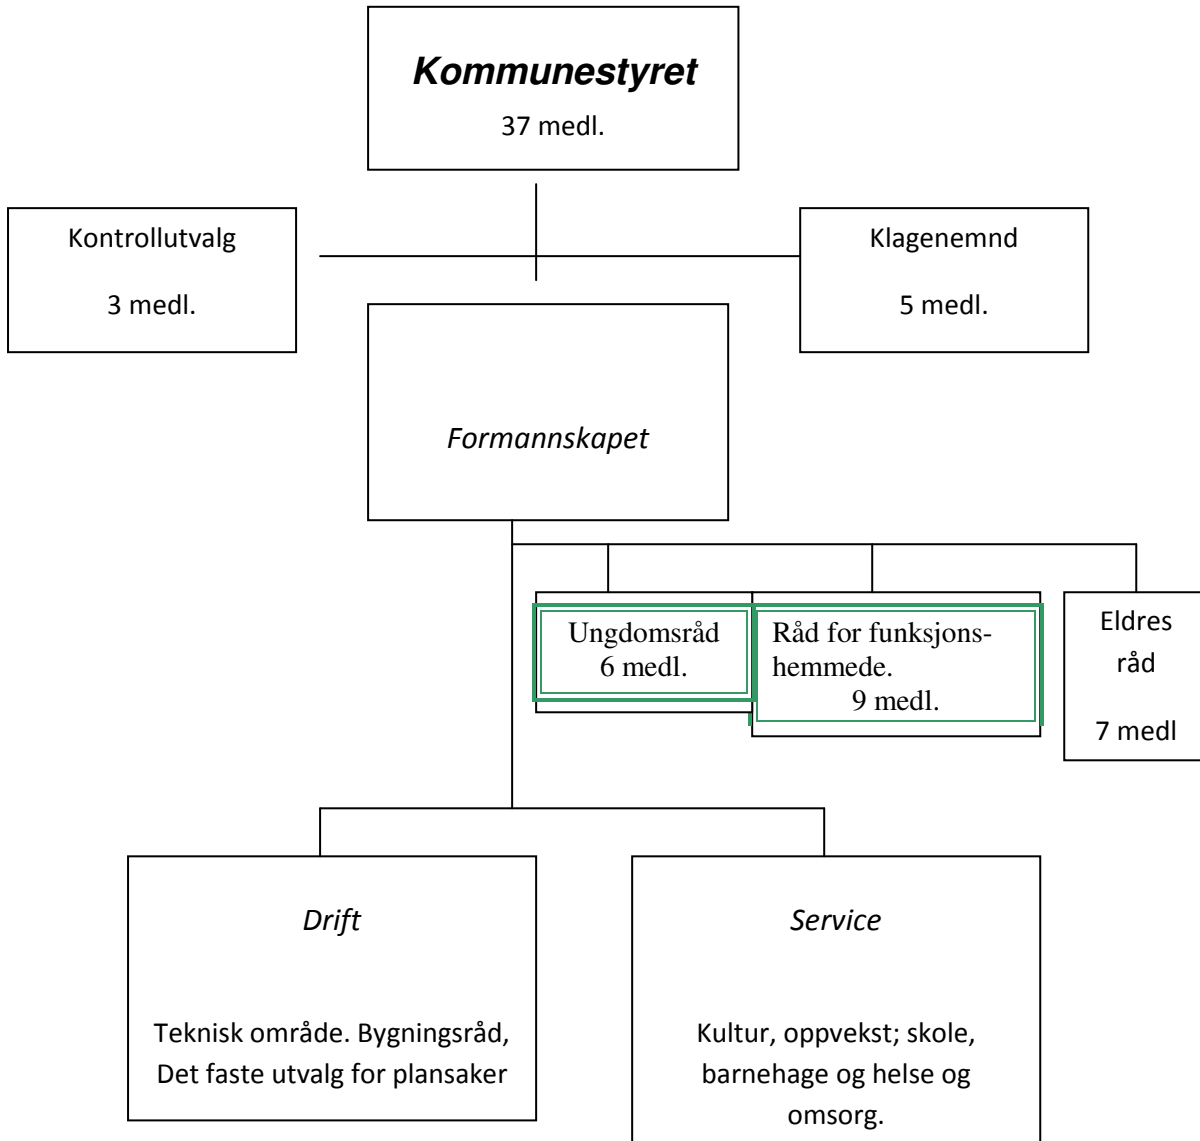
Kommunestyret
37 medl.

Kontrollutvalg

3 medl.

Klagenemnd

5 medl.

Formannskapet

Ungdomsråd
6 medl.

Råd for funksjonshemmede.
9 medl.

Eldres råd

7 medl

Drift

Teknisk område. Bygningsråd, Det faste utvalg for plansaker

Service

Kultur, oppvekst; skole, barnehage og helse og omsorg.